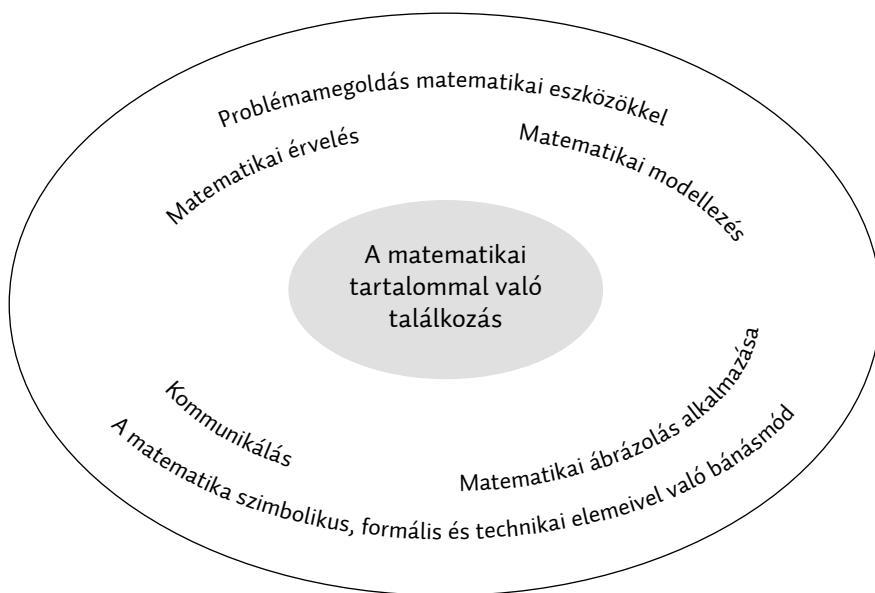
Problémamegoldás matematikai eszközökkel

Matematikai érvelés

Matematikai modellezés

A matematikai tartalommal való találkozás

Kommunikálás

Matematikai ábrázolás alkalmazása

A matematika szimbolikus, formális és technikai elemeivel való bánásmód